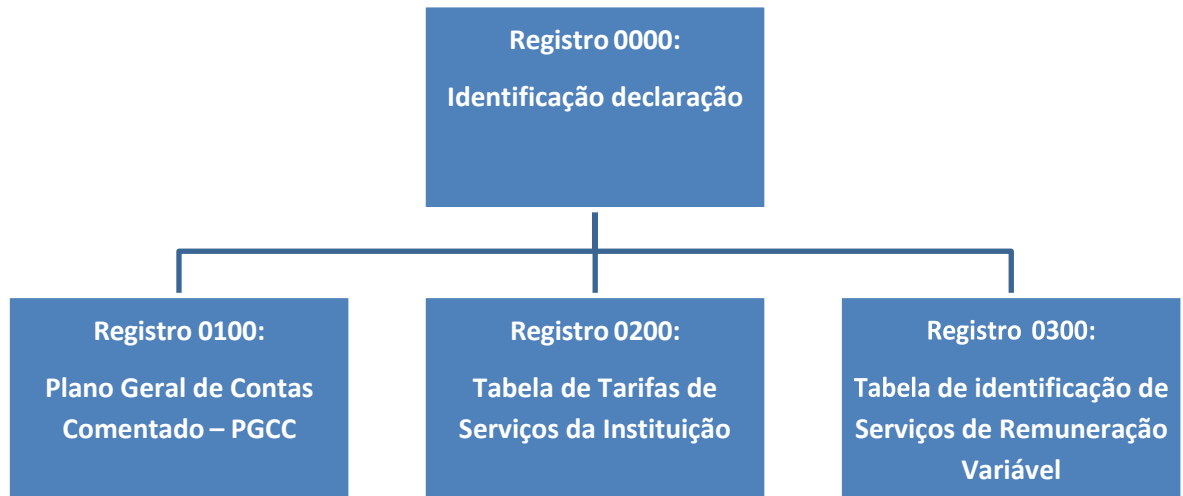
Registro 0000:

Identificação declaração

Registro 0100:

Plano Geral de Contas Comentado – PGCC

Registro 0200:

Tabela de Tarifas de Serviços da Instituição

Registro 0300:

Tabela de identificação de Serviços de Remuneração Variável